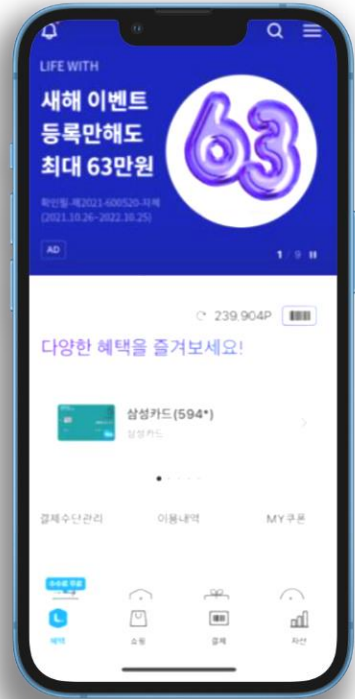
LIFE WITH

새해 이벤트 등록만해도 최대 63만원

63

확인필-제2021-600520-지제 (2021.10.26~2022.10.25)

AD

1 / 9

239,904P

다양한 혜택을 즐겨보세요!

삼성카드(594*)

삼성카드

결제수단관리

이용내역

MY쿠폰

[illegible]

혜택

쇼핑

결제

자산